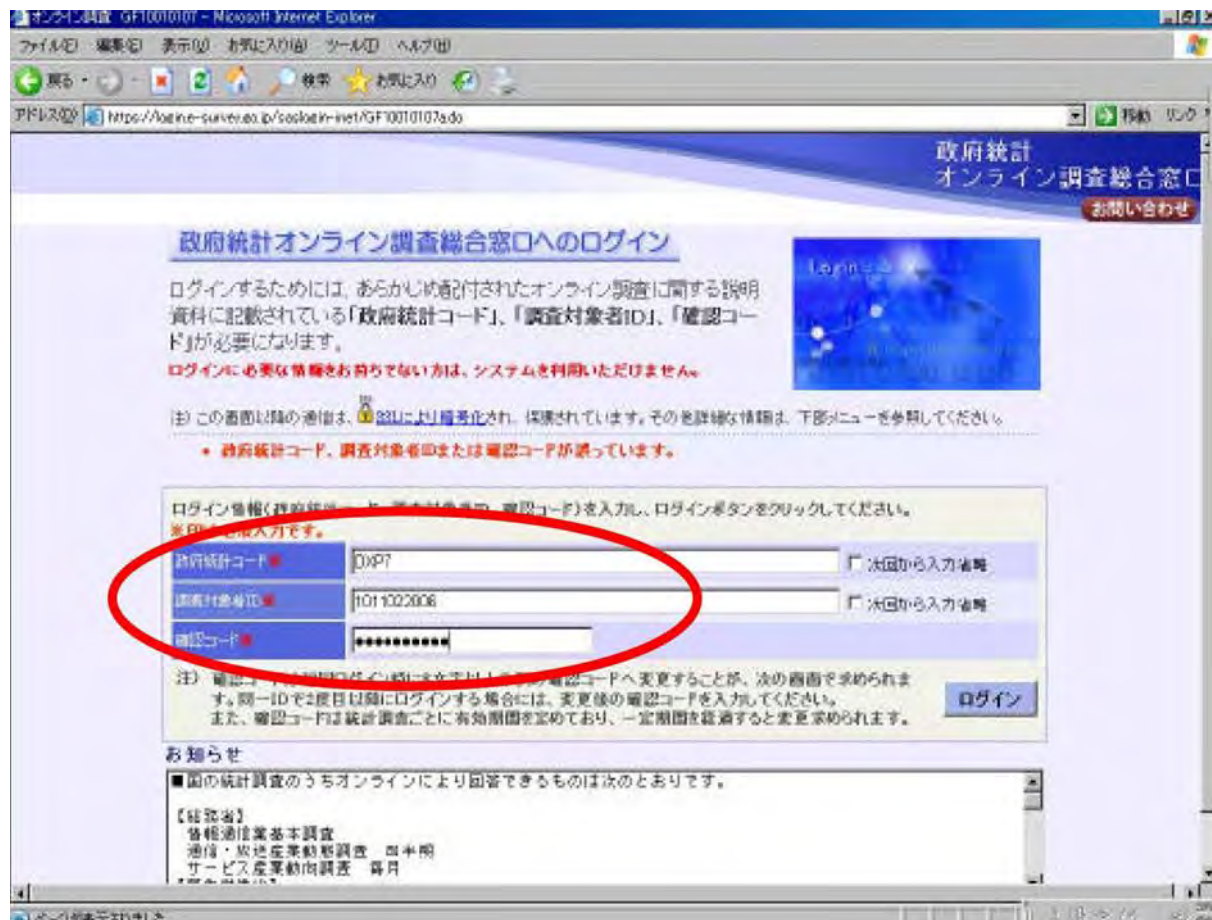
オンライン調査 GF10010107 - Microsoft Internet Explorer
ファイル(F) 編集(E) 表示(V) お気に入り(A) ツール(T) ヘルプ(H)
戻る 検索 お気に入り
アドレス(D) https://login.e-survey.go.jp/sosiogin-inet/GF10010107a.do
移動 リンク

政府統計
オンライン調査総合窓口
お問い合わせ

政府統計オンライン調査総合窓口へのログイン

ログインするためには、あらかじめ配付されたオンライン調査に関する説明資料に記載されている「政府統計コード」、「調査対象者ID」、「確認コード」が必要になります。
ログインに必要な情報をお持ちでない方は、システムを利用いただけません。

注）この画面以降の通信は、SSLにより暗号化され、保護されています。その他詳細な情報は、下部メニューを参照してください。

• 政府統計コード、調査対象者IDまたは確認コードが誤っています。

ログイン情報（政府統計コード、調査対象者ID、確認コード）を入力し、ログインボタンをクリックしてください。
※印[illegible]入力です。

政府統計コード※ DXP7 次回から入力省略
調査対象者ID※ 1011022806 次回から入力省略
確認コード※ ●●●●●●●●●●●

注）確認コード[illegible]ログイン時に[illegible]確認コードへ変更することが、次の画面で求められます。同一IDで2度目以降にログインする場合には、変更後の確認コードを入力してください。
また、確認コードは統計調査ごとに有効期間を定めており、一定期間を経過すると変更求められます。
ログイン

お知らせ
■国の統計調査のうちオンラインにより回答できるものは次のとおりです。

【総務省】
情報通信業基本調査
通信・放送産業動態調査 四半期
サービス産業動向調査 毎月